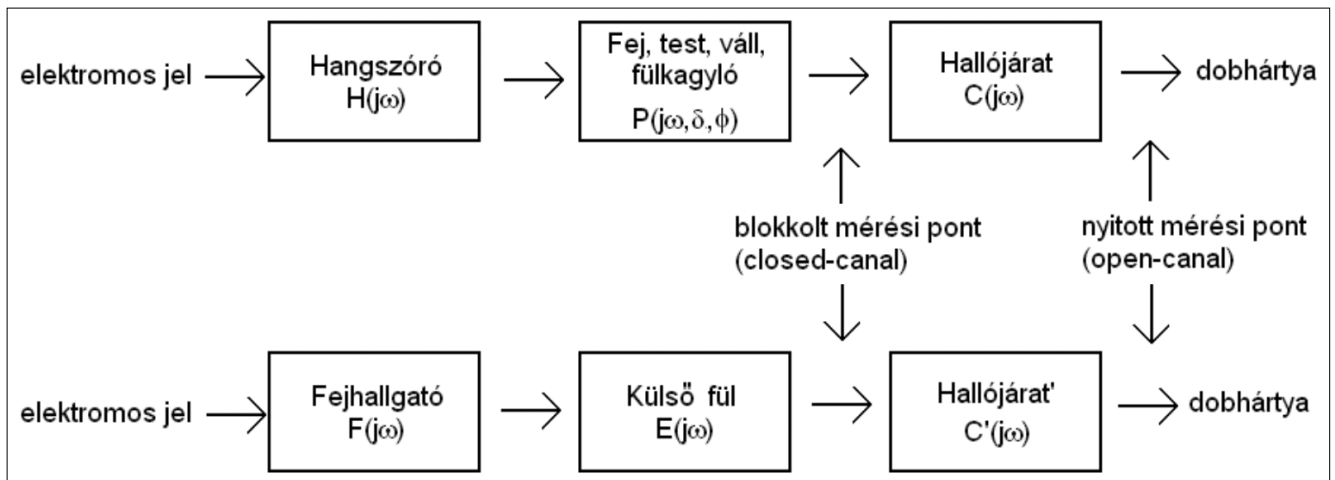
elektromos jel

Hangszóró
$H(j\omega)$

Fej, test, váll, fülkagyló
$P(j\omega, \delta, \phi)$

Hallójárat
$C(j\omega)$

dobhártya

blokkolt mérési pont
(closed-canal)

nyitott mérési pont
(open-canal)

elektromos jel

Fejhallgató
$F(j\omega)$

Külső fül
$E(j\omega)$

Hallójárat'
$C'(j\omega)$

dobhártya